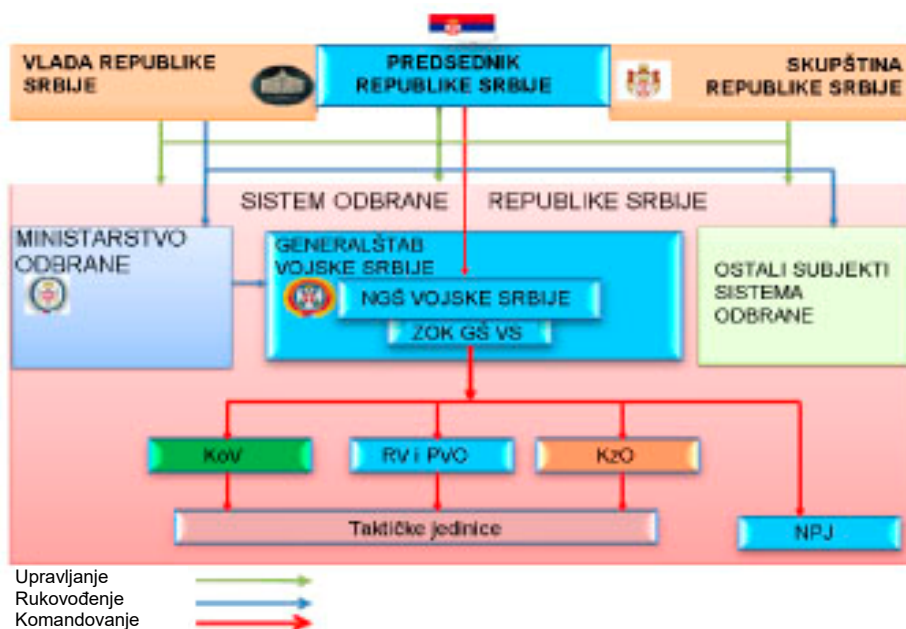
VLADA REPUBLIKE SRBIJE

PREDSEDNIK REPUBLIKE SRBIJE

SKUPŠTINA REPUBLIKE SRBIJE

SISTEM ODBRANE REPUBLIKE SRBIJE

MINISTARSTVO ODBRANE

GENERALŠTAB VOJSKE SRBIJE

NGŠ VOJSKE SRBIJE

ZOK GŠ VS

OSTALI SUBJEKTI SISTEMA ODBRANE

KoV

RV i PVO

KzO

Taktičke jedinice

NPJ

Upravljanje

Rukovođenje

Komandovanje